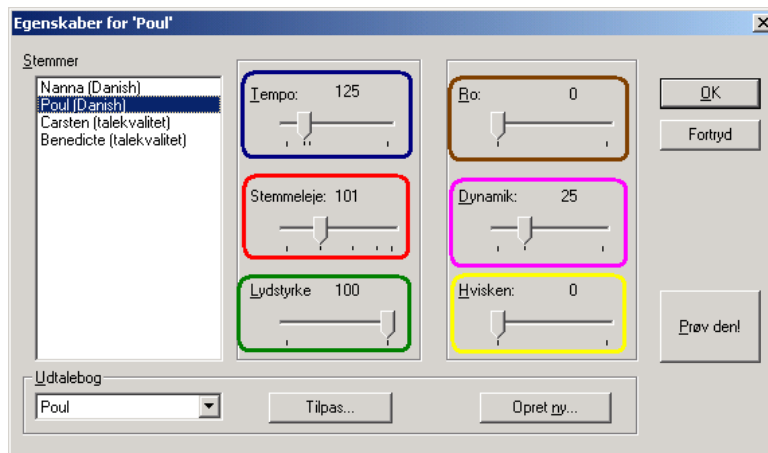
Egenskaber for 'Poul'

Stemmer

Nanna (Danish)
Poul (Danish)
Carsten (talekvalitet)
Benedicte (talekvalitet)

Tempo: 125

Stemmeleje: 101

Lydstyrke 100

Ro: 0

Dynamik: 25

Hvisken: 0

OK

Fortryd

Prøv den!

Udtalebog

Poul

Tilpas...

Opret ny...